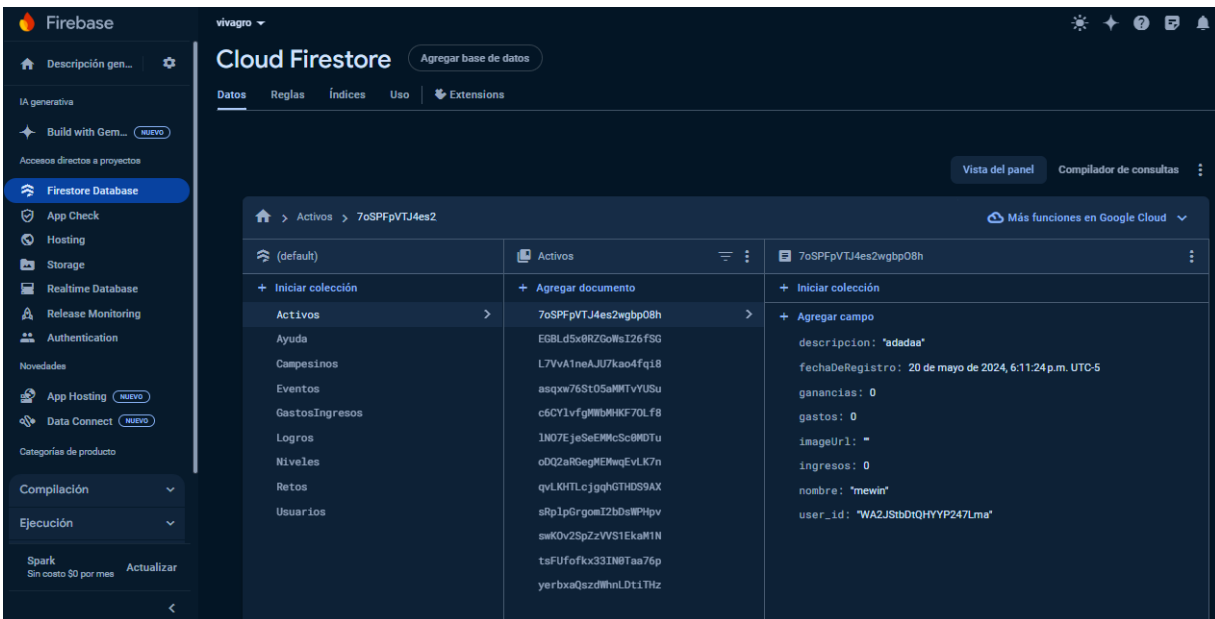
Firebase
Descripción gen...
IA generativa
Build with Gem... NUEVO
Accesos directos a proyectos
Firestore Database
App Check
Hosting
Storage
Realtime Database
Release Monitoring
Authentication
Novedades
App Hosting NUEVO
Data Connect NUEVO
Categorías de producto
Compilación
Ejecución
Spark
Sin costo $0 por mes
Actualizar

vivagro
Cloud Firestore
Agregar base de datos
Datos Reglas Índices Uso Extensions

Vista del panel
Compilador de consultas

Activos > 7oSPFpVTJ4es2
Más funciones en Google Cloud

(default)
+ Iniciar colección
Activos
Ayuda
Campesinos
Eventos
GastosIngresos
Logros
Niveles
Retos
Usuarios

Activos
+ Agregar documento
7oSPFpVTJ4es2wgbpO8h
EGBLd5x0RZGoWsI26fSG
L7VvA1neAJU7kao4fqi8
asqxw76StO5aMMTvYUSu
c6CYlvfgMWbMHKF7OLf8
lNO7EjeSeEMMcSc0MDTu
oDQ2aRGegMEMwqEvLK7n
qvLKHTLcjgqhGTHDS9AX
sRplpGrgomI2bDsWPHpv
swKOv2SpZzVVS1EkaM1N
tsFUfofkx33IN0Taa76p
yerbxaQszdWhnLDtiTHz

7oSPFpVTJ4es2wgbpO8h
+ Iniciar colección
+ Agregar campo
descripcion: "adadaa"
fechaDeRegistro: 20 de mayo de 2024, 6:11:24 p.m. UTC-5
ganancias: 0
gastos: 0
imageUrl: ""
ingresos: 0
nombre: "mewin"
user_id: "WA2JStbDtQHYYP247Lma"